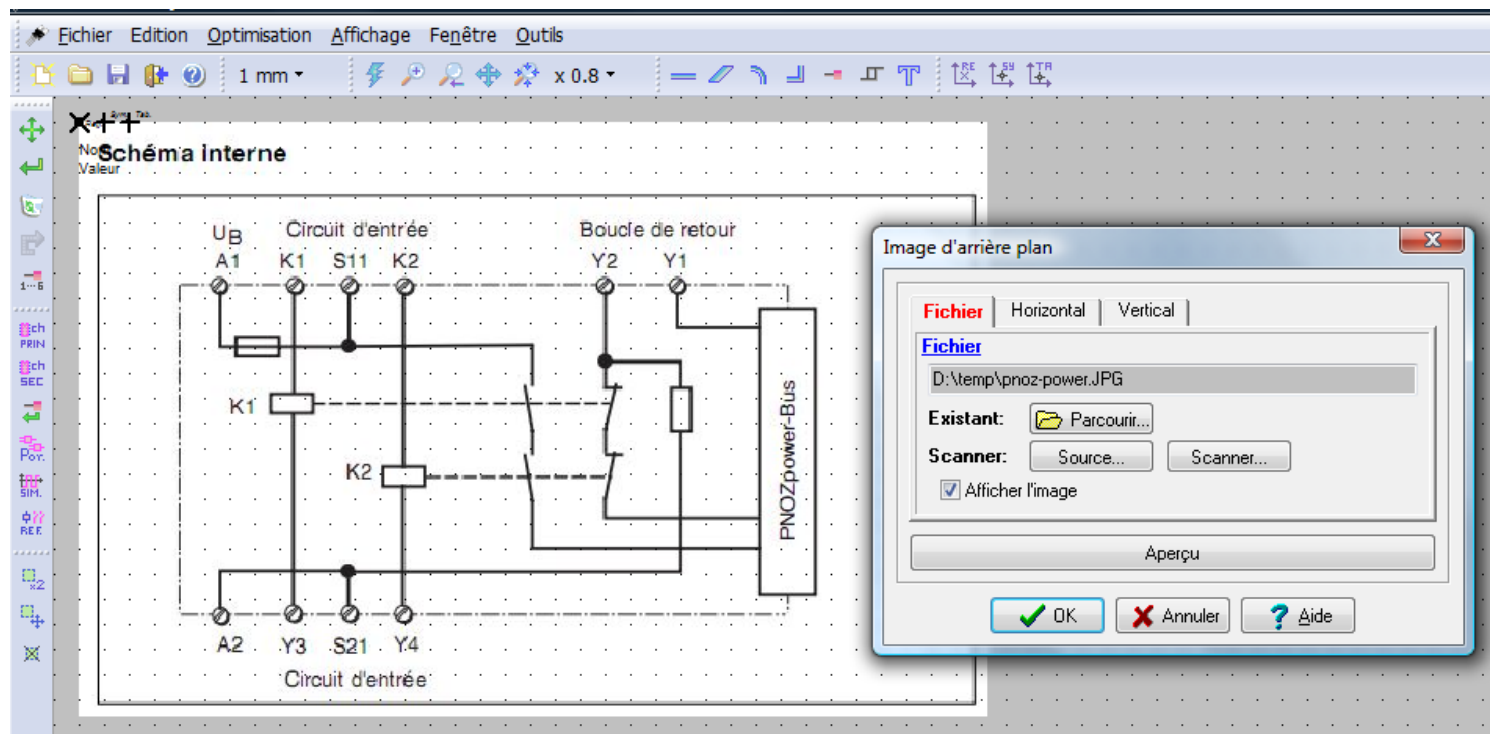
Fichier Edition Optimisation Affichage Fenêtre Outils

1 mm x 0.8

No
Schéma interne
Valeur

Circuit d'entrée
Boucle de retour
$U_B$
A1 K1 S11 K2 Y2 Y1
K1
K2
PNOZpower-Bus
A2 Y3 S21 Y4
Circuit d'entrée

Image d'arrière plan
Fichier Horizontal Vertical
Fichier
D:\temp\pnoz-power.JPG
Existant: Parcourir...
Scanner: Source... Scanner...
Afficher l'image
Aperçu
OK Annuler Aide